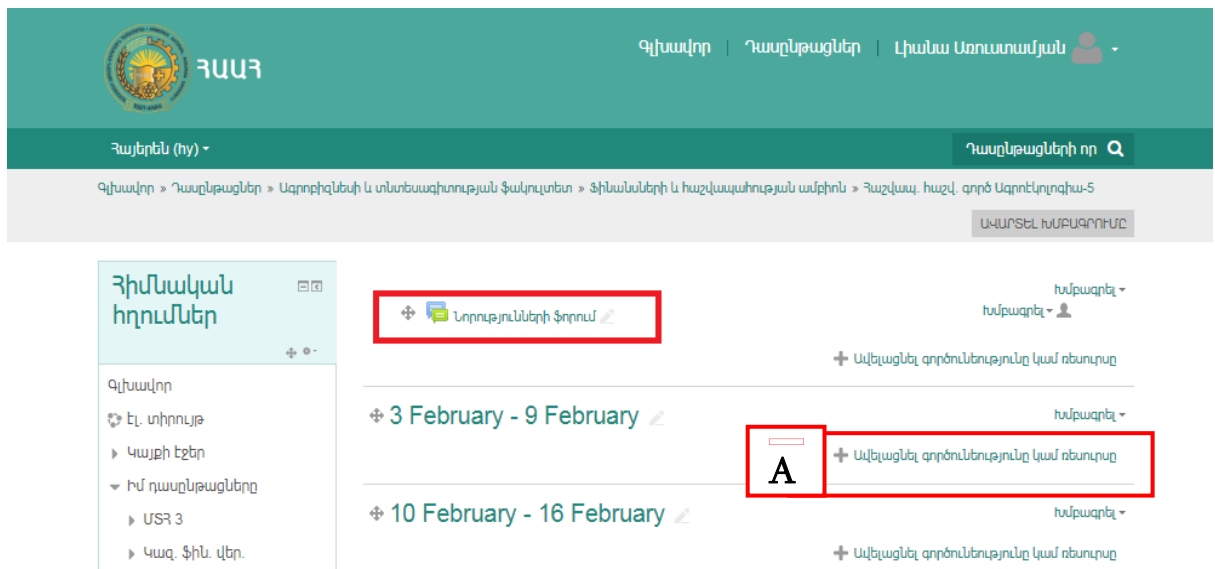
ՀԱԱՀ

Գլխավոր | Դասընթացներ | Լիանա Առուստամյան

Հայերեն (hy)

Դասընթացների որ

Գլխավոր » Դասընթացներ » Ագրոբիզնեսի և տնտեսագիտության ֆակուլտետ » Ֆինանսների և հաշվապահության ամբիոն » Հաշվապ. հաշվ. գործ Ագրոէկոլոգիա-5

ԱՎԱՐՏԵԼ ԽՄԲԱԳՐՈՒՄԸ

Հիմնական հղումներ

Գլխավոր
Էլ. տիրույթ
Կայքի էջեր
Իմ դասընթացները
ՄՏՅ 3
Կազ. ֆին. վեր.

Խմբագրել
Խմբագրել

Նորությունների ֆորում

Ավելացնել գործունեությունը կամ ռեսուրսը

3 February - 9 February

Խմբագրել

A

Ավելացնել գործունեությունը կամ ռեսուրսը

10 February - 16 February

Խմբագրել

Ավելացնել գործունեությունը կամ ռեսուրսը